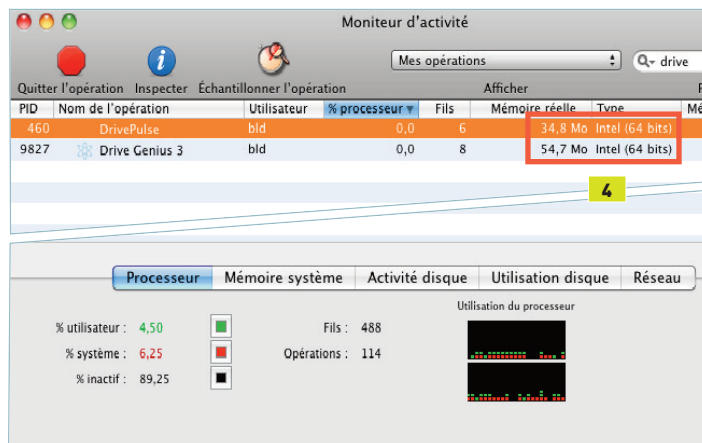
Moniteur d'activité

Quitter l'opération Inspecter Échantillonner l'opération

Mes opérations

drive

Afficher

| PID | Nom de l'opération | Utilisateur | % processeur | Fils | Mémoire réelle | Type |
|---|---|---|---|---|---|---|
| 460 | DrivePulse | bld | 0,0 | 6 | 34,8 Mo | Intel (64 bits) |
| 9827 | Drive Genius 3 | bld | 0,0 | 8 | 54,7 Mo | Intel (64 bits) |

4

Processeur Mémoire système Activité disque Utilisation disque Réseau

Utilisation du processeur

% utilisateur : 4,50

% système : 6,25

% inactif : 89,25

Fils : 488

Opérations : 114